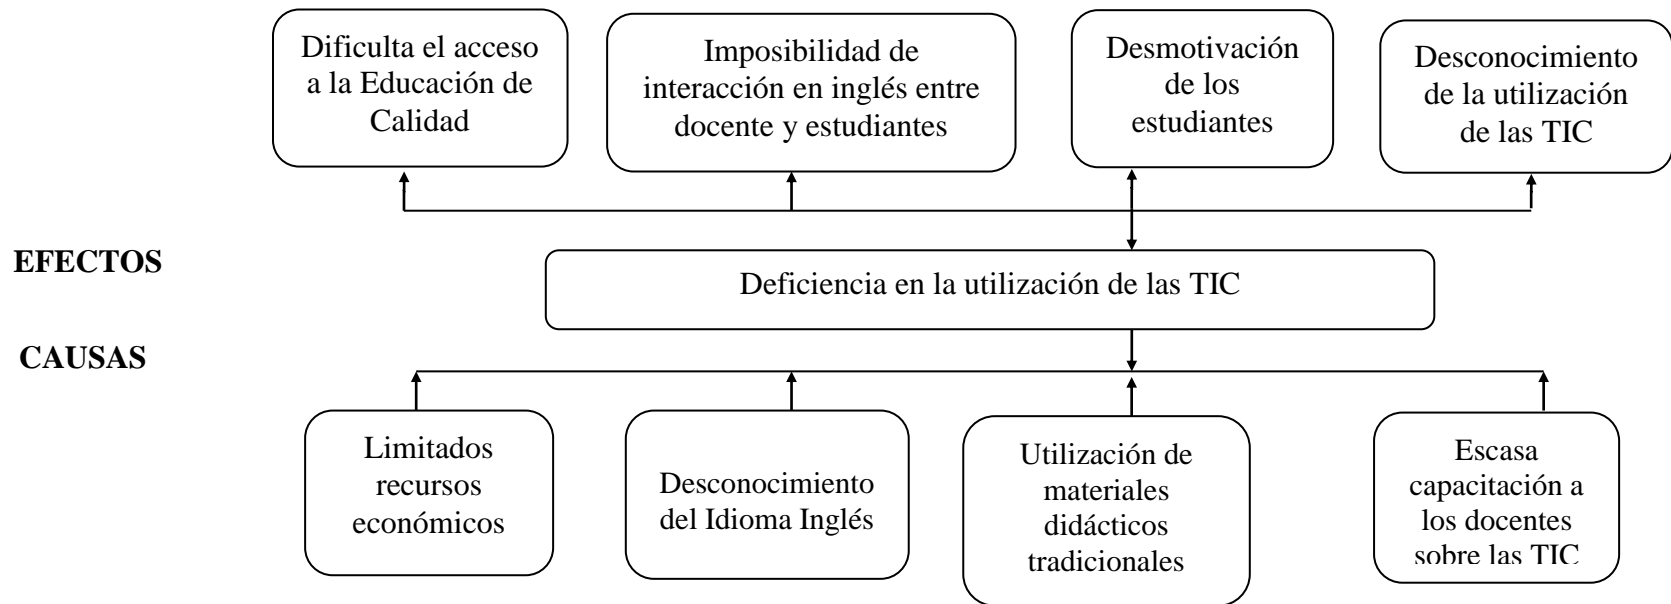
Dificulta el acceso a la Educación de Calidad

Imposibilidad de interacción en inglés entre docente y estudiantes

Desmotivación de los estudiantes

Desconocimiento de la utilización de las TIC

EFECTOS

Deficiencia en la utilización de las TIC

CAUSAS

Limitados recursos económicos

Desconocimiento del Idioma Inglés

Utilización de materiales didácticos tradicionales

Escasa capacitación a los docentes sobre las TIC